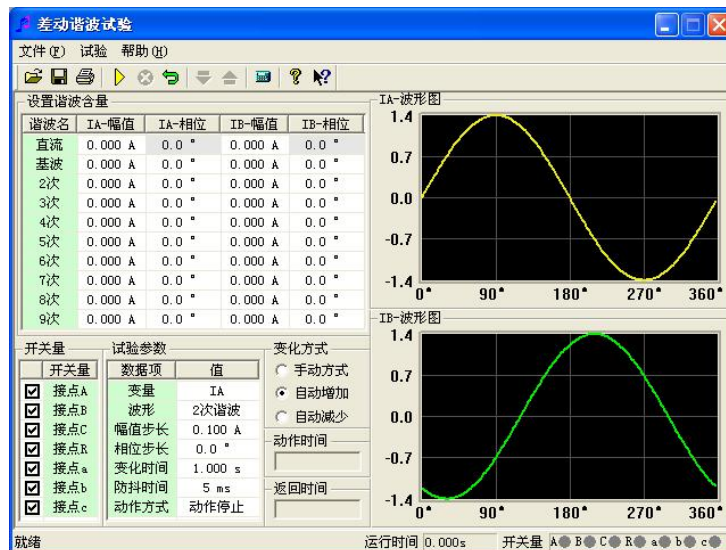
差动谐波试验

文件(F) 试验 帮助(H)

设置谐波含量

| 谐波名 | IA-幅值 | IA-相位 | IB-幅值 | IB-相位 |
|---|---|---|---|---|
| 直流 | 0.000 A | 0.0 ° | 0.000 A | 0.0 ° |
| 基波 | 0.000 A | 0.0 ° | 0.000 A | 0.0 ° |
| 2次 | 0.000 A | 0.0 ° | 0.000 A | 0.0 ° |
| 3次 | 0.000 A | 0.0 ° | 0.000 A | 0.0 ° |
| 4次 | 0.000 A | 0.0 ° | 0.000 A | 0.0 ° |
| 5次 | 0.000 A | 0.0 ° | 0.000 A | 0.0 ° |
| 6次 | 0.000 A | 0.0 ° | 0.000 A | 0.0 ° |
| 7次 | 0.000 A | 0.0 ° | 0.000 A | 0.0 ° |
| 8次 | 0.000 A | 0.0 ° | 0.000 A | 0.0 ° |
| 9次 | 0.000 A | 0.0 ° | 0.000 A | 0.0 ° |

IA-波形图
1.4
0.7
0.0
-0.7
-1.4
0° 90° 180° 270° 360°

IB-波形图
1.4
0.7
0.0
-0.7
-1.4
0° 90° 180° 270° 360°

开关量

| 开关量 |
|---|
| ☑ 接点A |
| ☑ 接点B |
| ☑ 接点C |
| ☑ 接点R |
| ☑ 接点a |
| ☑ 接点b |
| ☑ 接点c |

试验参数

| 数据项 | 值 |
|---|---|
| 变量 | IA |
| 波形 | 2次谐波 |
| 幅值步长 | 0.100 A |
| 相位步长 | 0.0 ° |
| 变化时间 | 1.000 s |
| 防抖时间 | 5 ms |
| 动作方式 | 动作停止 |

变化方式
手动方式
自动增加
自动减少

动作时间

返回时间

就绪 运行时间 0.000s 开关量 A B C R a b c